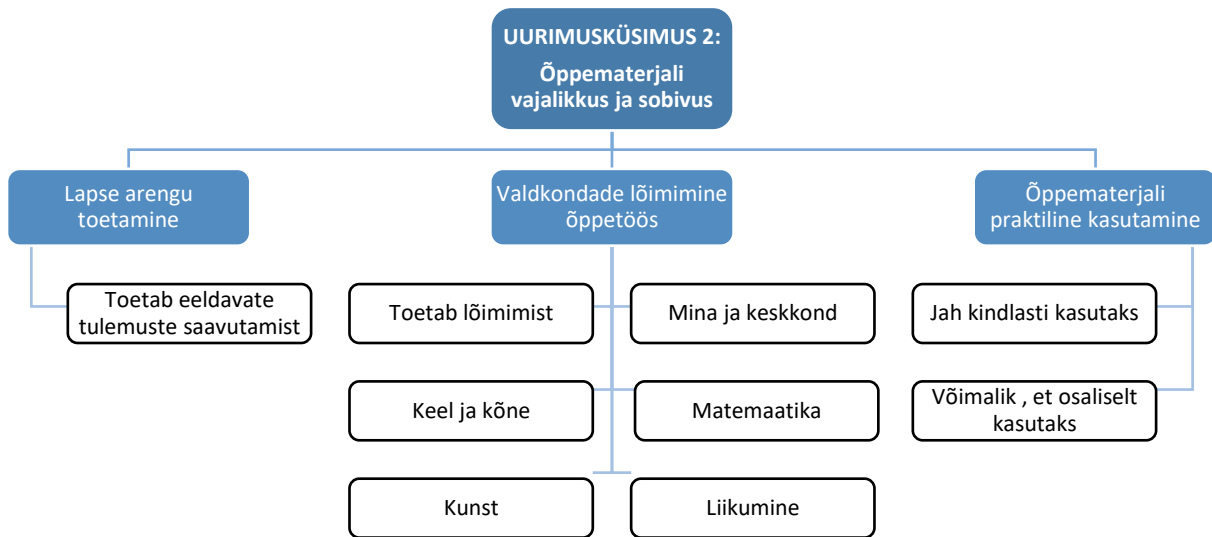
UURIMUSKÜSIMUS 2:
Õppematerjali vajalikkus ja sobivus

Lapse arengu toetamine

Valdkondade lõimimine õppetöös

Õppematerjali praktiline kasutamine

Toetab eeldavate tulemuste saavutamist

Toetab lõimimist

Mina ja keskkond

Keel ja kõne

Matemaatika

Kunst

Liikumine

Jah kindlasti kasutaks

Võimalik , et osaliselt kasutaks